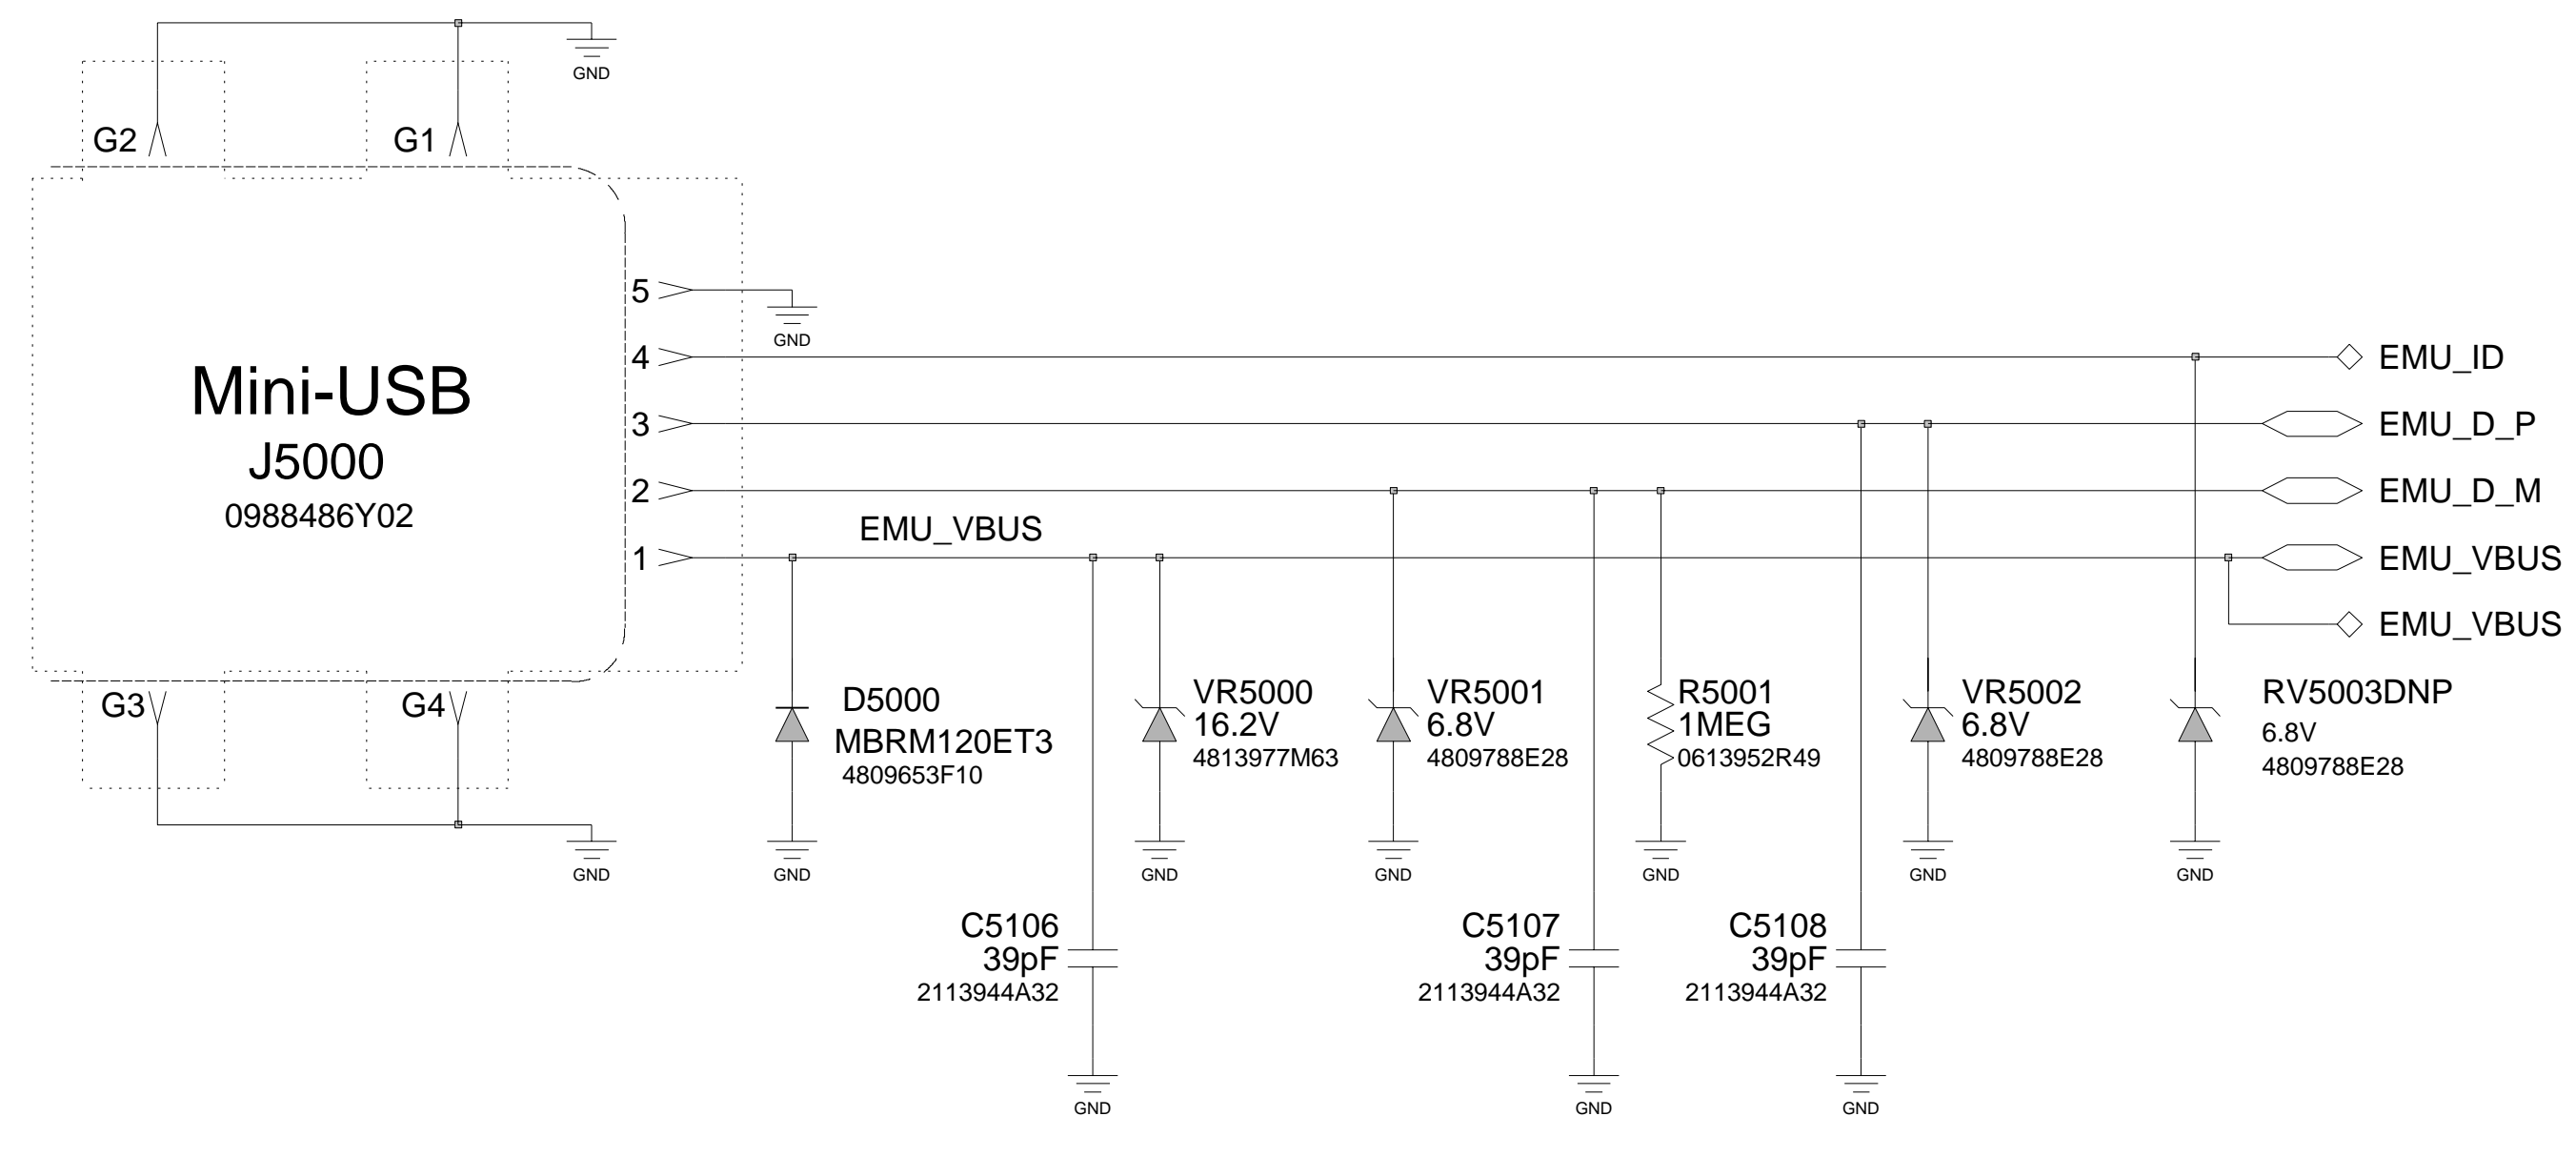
GND

G2

G1

Mini-USB
J5000
0988486Y02

5
GND
4
3
2
1

EMU_VBUS

EMU_ID
EMU_D_P
EMU_D_M
EMU_VBUS
EMU_VBUS

G3

G4

GND

D5000
MBRM120ET3
4809653F10

VR5000
16.2V
4813977M63

VR5001
6.8V
4809788E28

R5001
1MEG
0613952R49

VR5002
6.8V
4809788E28

RV5003DNP
6.8V
4809788E28

GND
GND
GND
GND
GND

C5106
39pF
2113944A32

C5107
39pF
2113944A32

C5108
39pF
2113944A32

GND
GND
GND